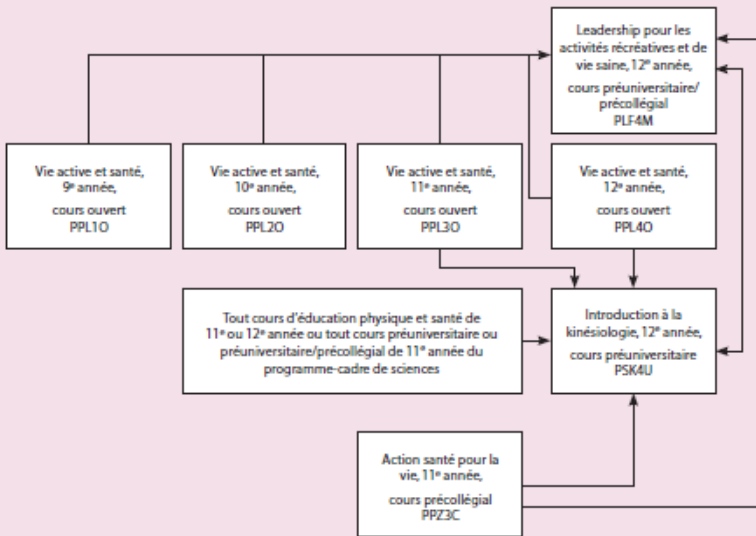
Leadership pour les activités récréatives et de vie saine, 12e année,

cours préuniversitaire/ précollégial
PLF4M

Vie active et santé, 9e année,

cours ouvert
PPL1O

Vie active et santé, 10e année,

cours ouvert
PPL2O

Vie active et santé, 11e année,

cours ouvert
PPL3O

Vie active et santé, 12e année,

cours ouvert
PPL4O

Tout cours d'éducation physique et santé de 11e ou 12e année ou tout cours préuniversitaire ou préuniversitaire/précollégial de 11e année du programme-cadre de sciences

Introduction à la kinésiologie, 12e année,

cours préuniversitaire
PSK4U

Action santé pour la vie, 11e année,

cours précollégial
PPZ3C